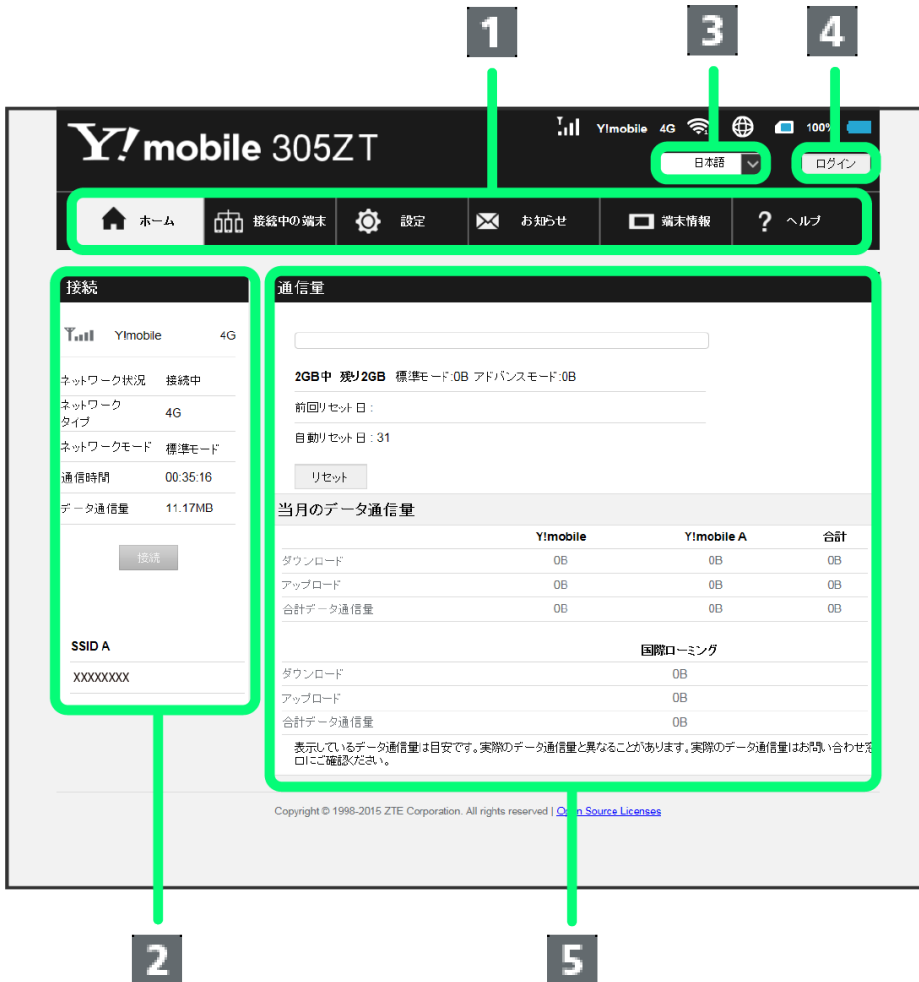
1 3 4

Y!mobile 305ZT

Y!mobile 4G 100%

日本語

ログイン

ホーム 接続中の端末 設定 お知らせ 端末情報 ヘルプ

接続

Y!mobile 4G

| ネットワーク状況 | 接続中 |
|---|---|
| ネットワークタイプ | 4G |
| ネットワークモード | 標準モード |
| 通信時間 | 00:35:16 |
| データ通信量 | 11.17MB |

接続

SSID A

XXXXXXXX

通信量

2GB中 残り2GB 標準モード:0B アドバンスモード:0B

前回リセット日 :

自動リセット日 : 31

リセット

当月のデータ通信量

| | Y!mobile | Y!mobile A | 合計 |
|---|---|---|---|
| ダウンロード | 0B | 0B | 0B |
| アップロード | 0B | 0B | 0B |
| 合計データ通信量 | 0B | 0B | 0B |

| | 国際ローミング |
|---|---|
| ダウンロード | 0B |
| アップロード | 0B |
| 合計データ通信量 | 0B |

表示しているデータ通信量は目安です。実際のデータ通信量と異なることがあります。実際のデータ通信量はお問い合わせ窓口にご確認ください。

Copyright © 1998-2015 ZTE Corporation. All rights reserved | Open Source Licenses

2 5